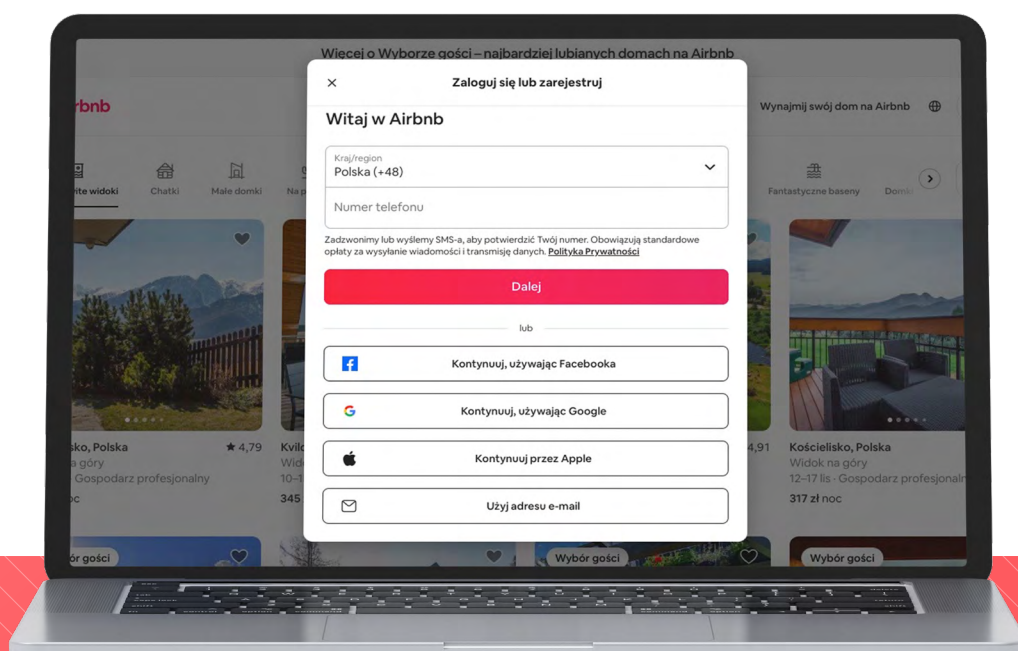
Więcej o Wyborze gości – najbardziej lubianych domach na Airbnb

rbnb

Wynajmij swój dom na Airbnb

...ite widoki
Chatki
Małe domki
Na p...
Fantastyczne baseny
Domk...

×
Zaloguj się lub zarejestruj

Witaj w Airbnb

Kraj/region
Polska (+48)

Numer telefonu

Zadzwonimy lub wyślemy SMS-a, aby potwierdzić Twój numer. Obowiązują standardowe opłaty za wysyłanie wiadomości i transmisję danych. Polityka Prywatności

Dalej

lub

Kontynuuj, używając Facebooka

Kontynuuj, używając Google

Kontynuuj przez Apple

Użyj adresu e-mail

...sko, Polska
★ 4,79
...a góry
... Gospodarz profesjonalny
...oc

Kvilo...
Wido...
10–1...
345 ...

...4,91

Kościelisko, Polska
Widok na góry
12–17 lis · Gospodarz profesjonaln...
317 zł noc

...ór gości
Wybór gości
Wybór gości